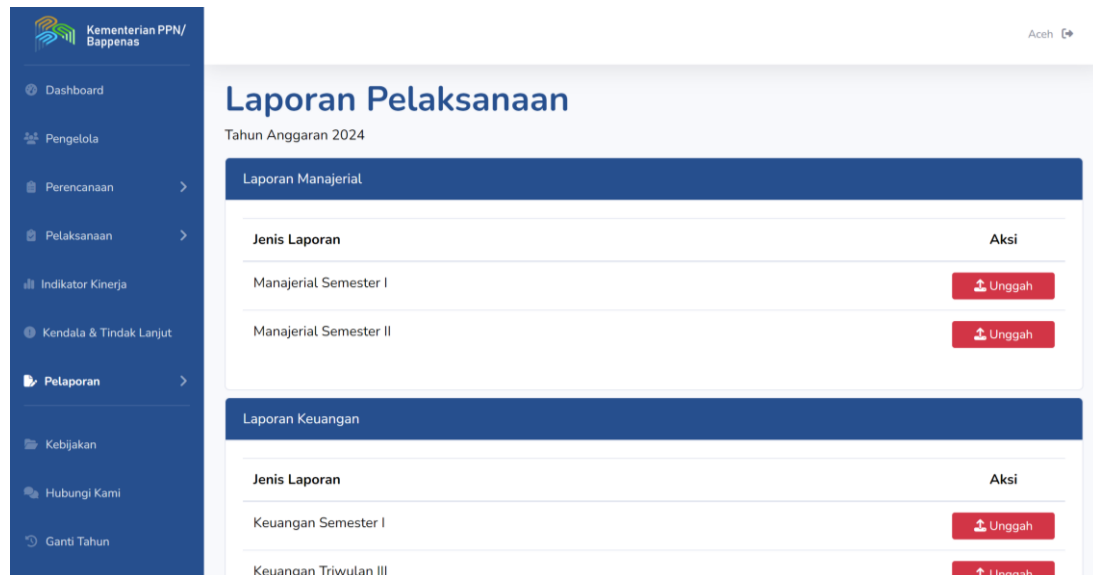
Kementerian PPN/ Bappenas

Dashboard

Pengelola

Perencanaan

Pelaksanaan

Indikator Kinerja

Kendala & Tindak Lanjut

Pelaporan

Kebijakan

Hubungi Kami

Ganti Tahun

Aceh

Laporan Pelaksanaan

Tahun Anggaran 2024

Laporan Manajerial

| Jenis Laporan | Aksi |
|---|---|
| Manajerial Semester I | Unggah |
| Manajerial Semester II | Unggah |

Laporan Keuangan

| Jenis Laporan | Aksi |
|---|---|
| Keuangan Semester I | Unggah |
| Keuangan Triwulan III | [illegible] |